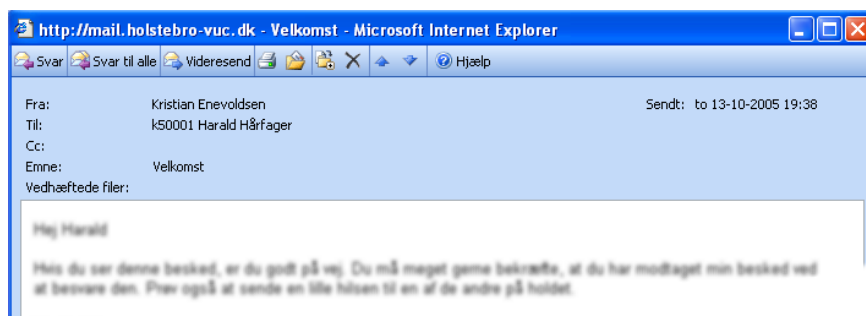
http://mail.holstebro-vuc.dk - Velkomst - Microsoft Internet Explorer

Svar | Svar til alle | Videresend | Hjælp

Fra: Kristian Enevoldsen
Sendt: to 13-10-2005 19:38
Til: k50001 Harald Hårfager
Cc:
Emne: Velkomst
Vedhæftede filer:

Hej Harald

Hvis du ser denne besked, er du godt på vej. Du må meget gerne bekræfte, at du har modtaget min besked ved at besvare den. Prøv også at sende en lille hilsen til en af de andre på holdet.